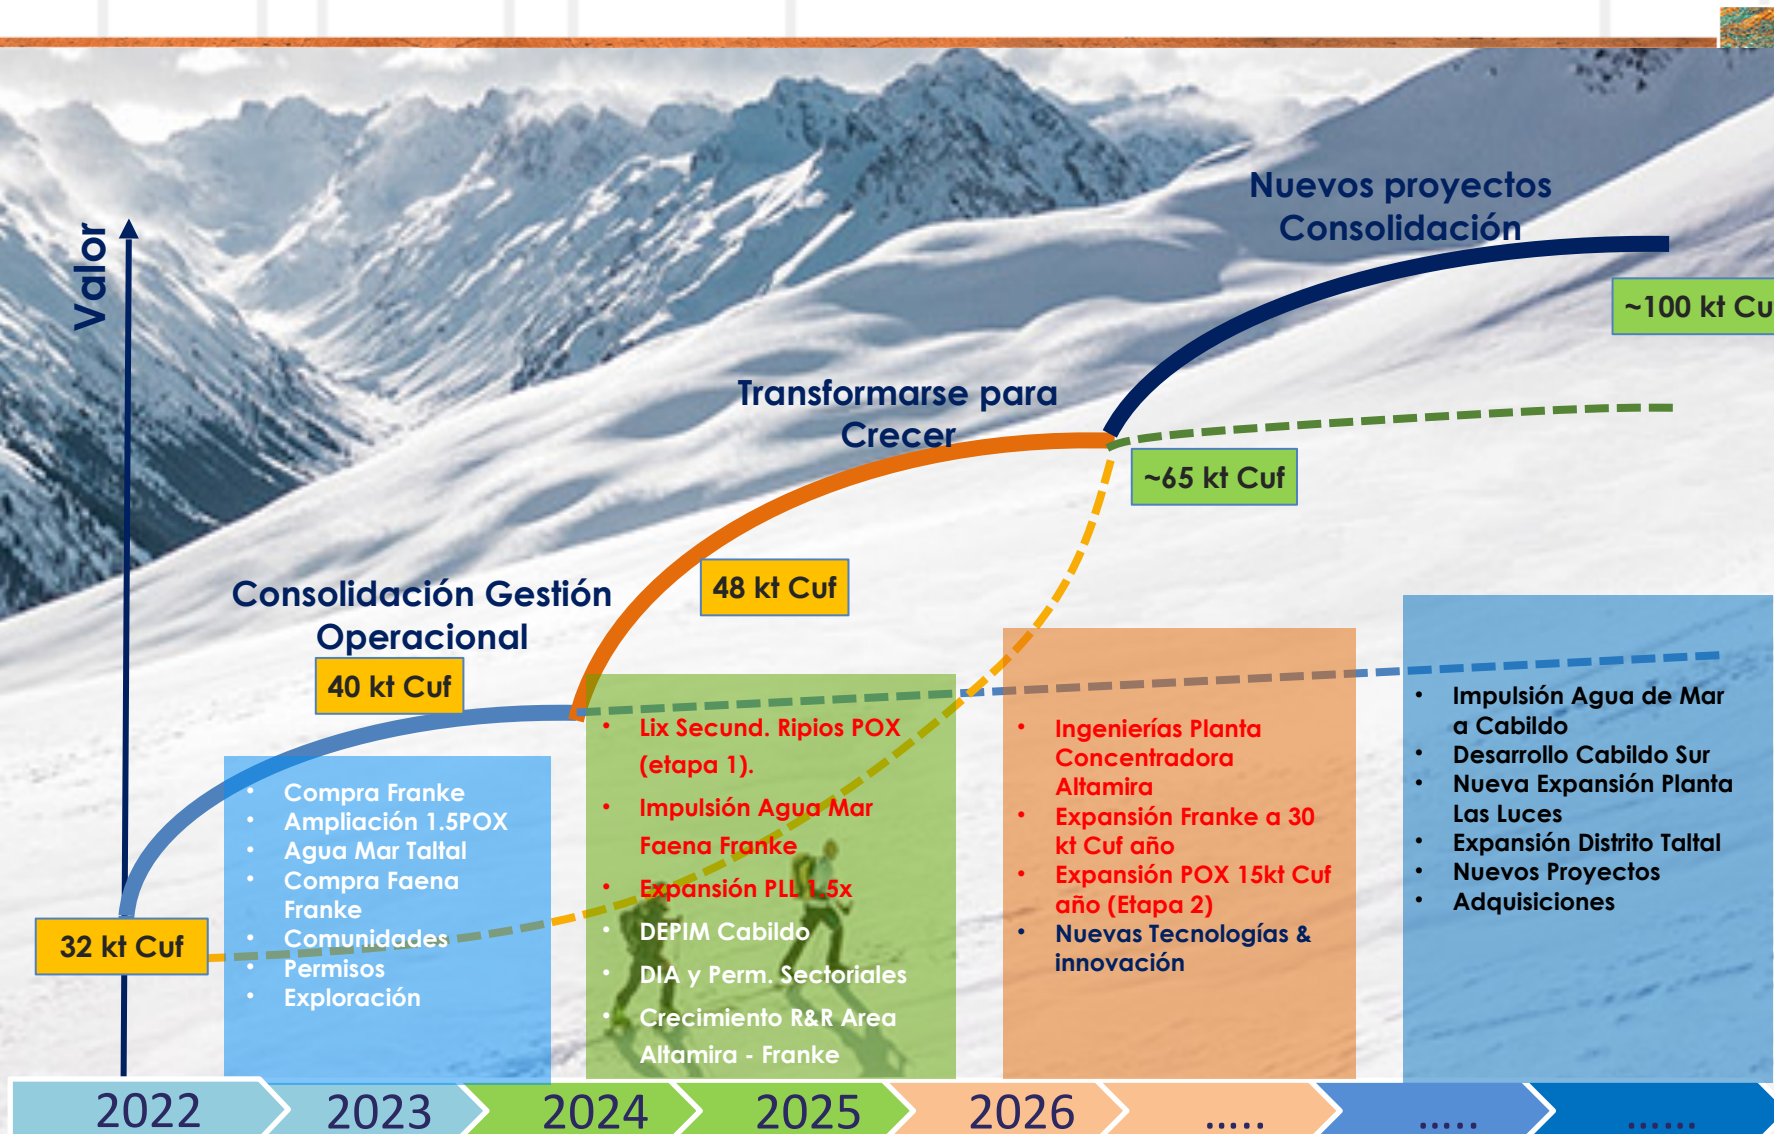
Valor

Nuevos proyectos Consolidación

~100 kt Cu

Transformarse para Crecer

~65 kt Cuf

48 kt Cuf

Consolidación Gestión Operacional

40 kt Cuf

32 kt Cuf

- Compra Franke
- Ampliación 1.5POX
- Agua Mar Taltal
- Compra Faena Franke
- Comunidades
- Permisos
- Exploración

- Lix Secund. Ripios POX (etapa 1).
- Impulsión Agua Mar Faena Franke
- Expansión PLL 1.5x
- DEPIM Cabildo
- DIA y Perm. Sectoriales
- Crecimiento R&R Area Altamira - Franke

- Ingenierías Planta Concentradora Altamira
- Expansión Franke a 30 kt Cuf año
- Expansión POX 15kt Cuf año (Etapa 2)
- Nuevas Tecnologías & innovación

- Impulsión Agua de Mar a Cabildo
- Desarrollo Cabildo Sur
- Nueva Expansión Planta Las Luces
- Expansión Distrito Taltal
- Nuevos Proyectos
- Adquisiciones

2022 2023 2024 2025 2026 ..... ..... ......